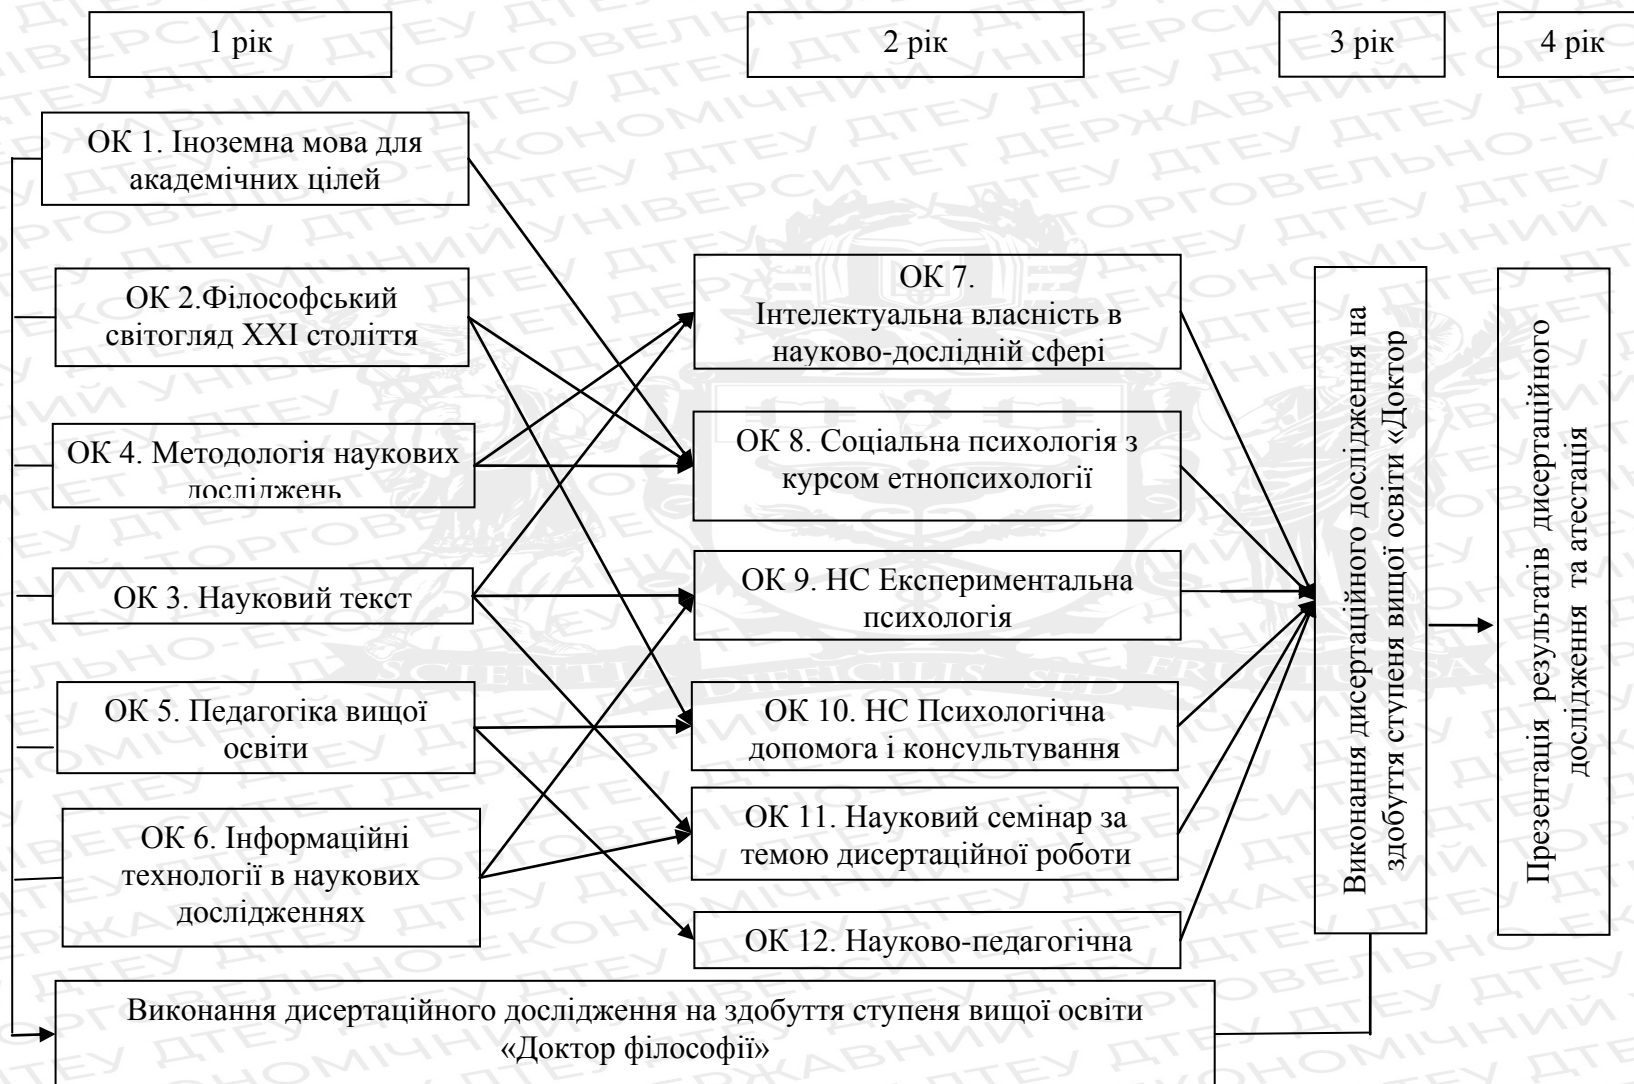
1 рік

2 рік

3 рік

4 рік

ОК 1. Іноземна мова для академічних цілей

ОК 2.Філософський світогляд XXI століття

ОК 4. Методологія наукових досліджень

ОК 3. Науковий текст

ОК 5. Педагогіка вищої освіти

ОК 6. Інформаційні технології в наукових дослідженнях

ОК 7. Інтелектуальна власність в науково-дослідній сфері

ОК 8. Соціальна психологія з курсом етнопсихології

ОК 9. НС Експериментальна психологія

ОК 10. НС Психологічна допомога і консультування

ОК 11. Науковий семінар за темою дисертаційної роботи

ОК 12. Науково-педагогічна

Виконання дисертаційного дослідження на здобуття ступеня вищої освіти «Доктор

Презентація результатів дисертаційного дослідження та атестація

Виконання дисертаційного дослідження на здобуття ступеня вищої освіти «Доктор філософії»